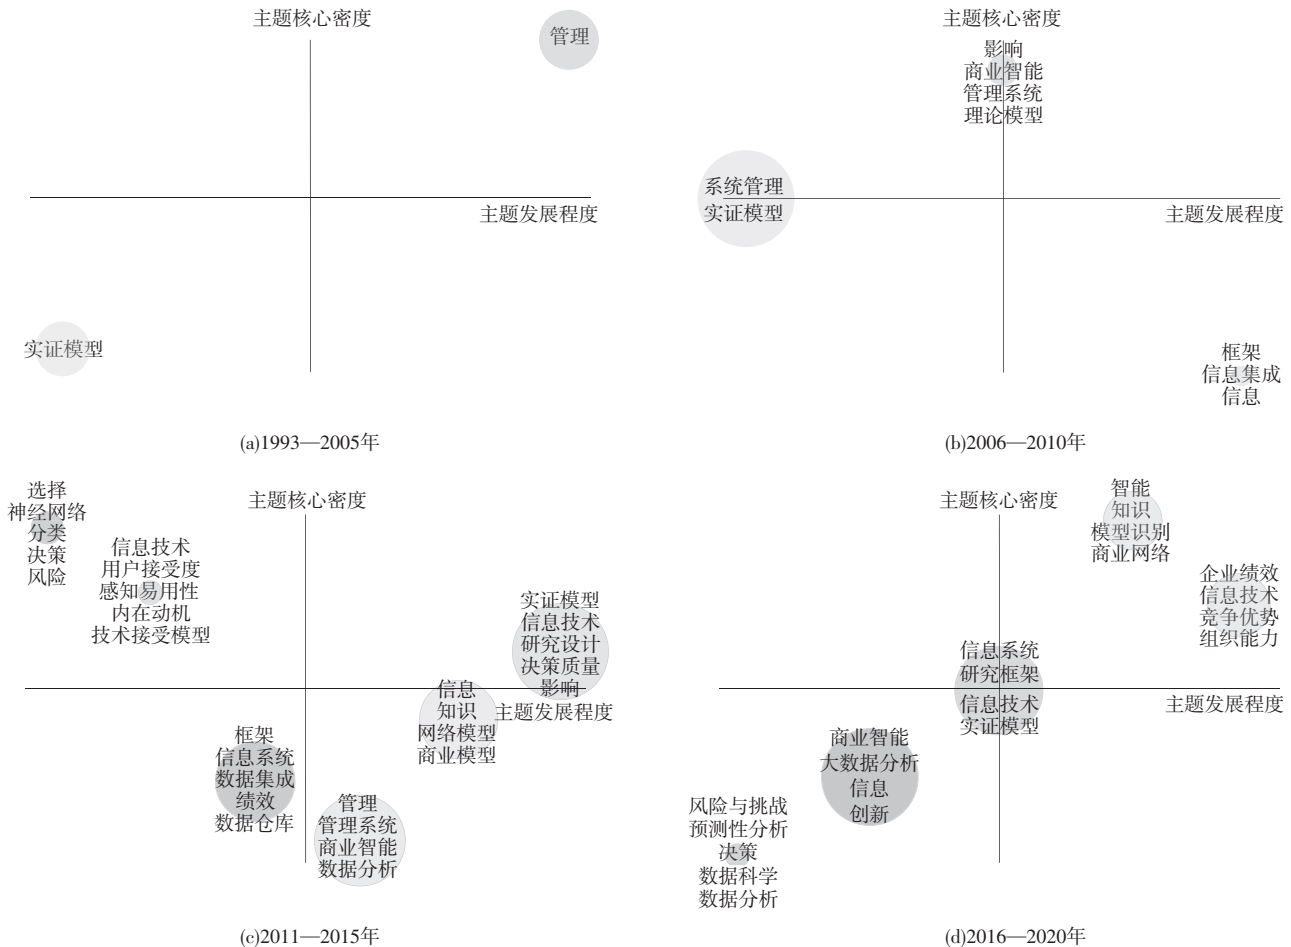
主题核心密度

管理

主题发展程度

实证模型

(a)1993—2005年

主题核心密度

影响
商业智能
管理系统
理论模型

系统管理
实证模型

主题发展程度

框架
信息集成
信息

(b)2006—2010年

选择
神经网络
分类
决策
风险

主题核心密度

信息技术
用户接受度
感知易用性
内在动机
技术接受模型

实证模型
信息技术
研究设计
决策质量
影响

信息
知识
网络模型
商业模型

主题发展程度

框架
信息系统
数据集成
绩效
数据仓库

管理
管理系统
商业智能
数据分析

(c)2011—2015年

主题核心密度

智能
知识
模型识别
商业网络

企业绩效
信息技术
竞争优势
组织能力

信息系统
研究框架
信息技术
实证模型

主题发展程度

商业智能
大数据分析
信息
创新

风险与挑战
预测性分析
决策
数据科学
数据分析

(d)2016—2020年